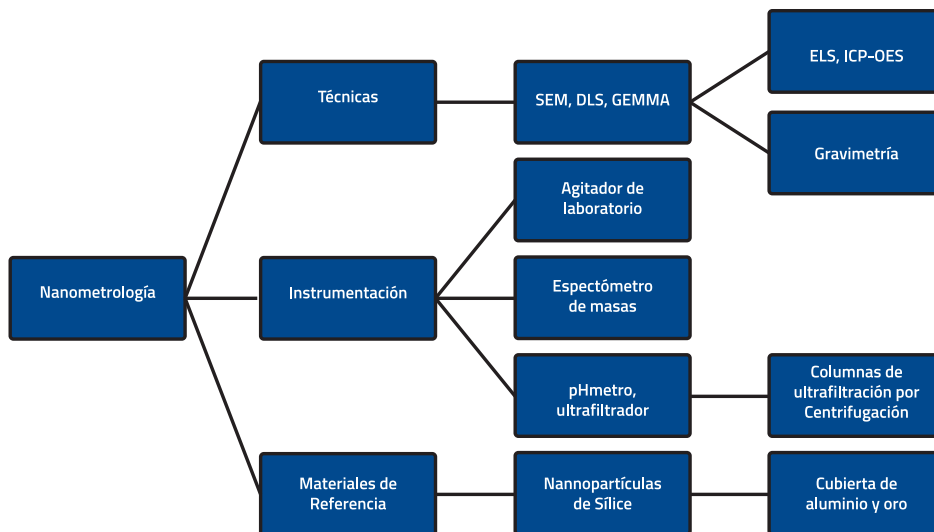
Nanometrología

Técnicas

SEM, DLS, GEMMA

ELS, ICP-OES

Gravimetría

Instrumentación

Agitador de laboratorio

Espectómetro de masas

pHmetro, ultrafiltrador

Columnas de ultrafiltración por Centrifugación

Materiales de Referencia

Nannopartículas de Sílice

Cubierta de aluminio y oro